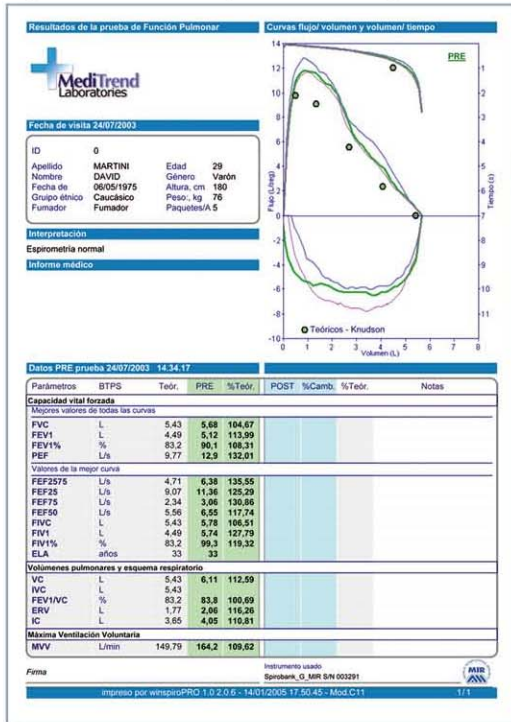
Resultados de la prueba de Función Pulmonar

MediTrend Laboratories

Fecha de visita 24/07/2003

| | | | |
|---|---|---|---|
| ID | 0 | | |
| Apellido | MARTINI | Edad | 29 |
| Nombre | DAVID | Género | Varón |
| Fecha de | 06/05/1975 | Altura, cm | 180 |
| Grupo étnico | Caucásico | Peso:, kg | 76 |
| Fumador | Fumador | Paquetes/A | 5 |

Interpretación

Espirometría normal

Informe médico

Curvas flujo/ volumen y volumen/ tiempo

PRE

14 12 10 8 6 4 2 0 -2 -4 -6 -8 -10

Flujo (L/seg)

Tiempo (s)

1 2 3 4 5 6 7 8 9 10 11

0 1 2 3 4 5 6 7 8

Volumen (L)

Teóricos - Knudson

Datos PRE prueba 24/07/2003 14.34.17

| Parámetros | BTPS | Teór. | PRE | %Teór. | POST | %Camb. | %Teór. | Notas |
|---|---|---|---|---|---|---|---|---|
| Capacidad vital forzada | | | | | | | | |
| Mejores valores de todas las curvas | | | | | | | | |
| FVC | L | 5,43 | 5,68 | 104,67 | | | | |
| FEV1 | L | 4,49 | 5,12 | 113,99 | | | | |
| FEV1% | % | 83,2 | 90,1 | 108,31 | | | | |
| PEF | L/s | 9,77 | 12,9 | 132,01 | | | | |
| Valores de la mejor curva | | | | | | | | |
| FEF2575 | L/s | 4,71 | 6,38 | 135,55 | | | | |
| FEF25 | L/s | 9,07 | 11,36 | 125,29 | | | | |
| FEF75 | L/s | 2,34 | 3,06 | 130,86 | | | | |
| FEF50 | L/s | 5,56 | 6,55 | 117,74 | | | | |
| FIVC | L | 5,43 | 5,78 | 106,51 | | | | |
| FIV1 | L | 4,49 | 5,74 | 127,79 | | | | |
| FIV1% | % | 83,2 | 99,3 | 119,32 | | | | |
| ELA | años | 33 | 33 | | | | | |
| Volúmenes pulmonares y esquema respiratorio | | | | | | | | |
| VC | L | 5,43 | 6,11 | 112,59 | | | | |
| IVC | L | 5,43 | | | | | | |
| FEV1/VC | % | 83,2 | 83,8 | 100,69 | | | | |
| ERV | L | 1,77 | 2,06 | 116,26 | | | | |
| IC | L | 3,65 | 4,05 | 110,81 | | | | |
| Máxima Ventilación Voluntaria | | | | | | | | |
| MVV | L/min | 149,79 | 164,2 | 109,62 | | | | |

Firma

Instrumento usado
Spirobank_G_MIR S/N 003291

MIR

impreso por winspiroPRO 1.0.2.0.6 - 14/01/2005 17.50.45 - Mod.C11

1/1